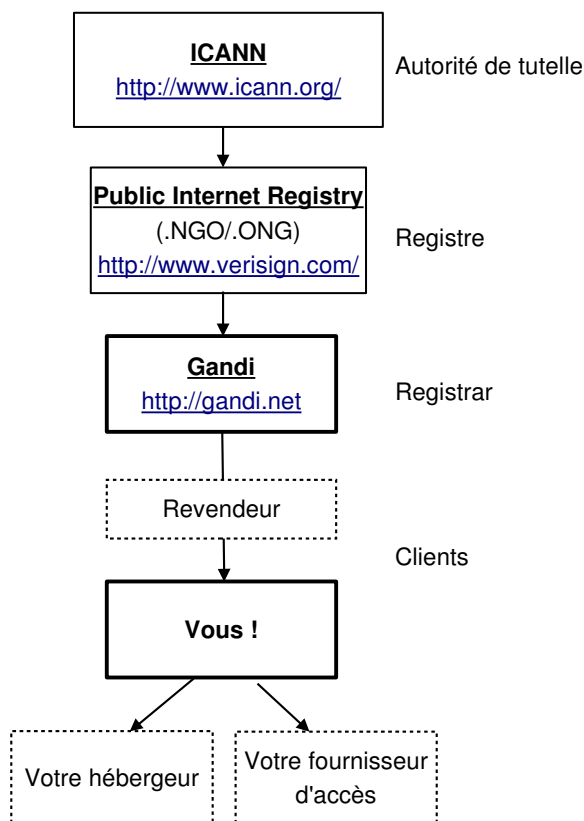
ICANN
http://www.icann.org/

Autorité de tutelle

Public Internet Registry
(.NGO/.ONG)
http://www.verisign.com/

Registre

Gandi
http://gandi.net

Registrar

Revendeur

Clients

Vous !

Votre hébergeur

Votre fournisseur d'accès